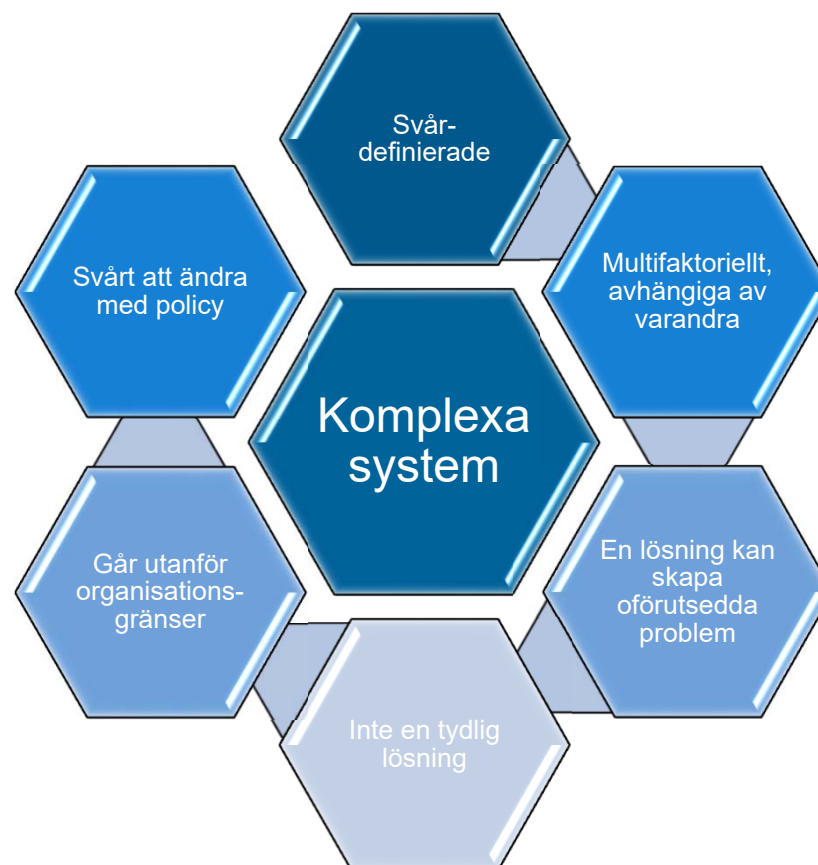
Svårdefinierade

Multifaktoriellt, avhängiga av varandra

En lösning kan skapa oförutsedda problem

Inte en tydlig lösning

Går utanför organisationsgränser

Svårt att ändra med policy

Komplexa system